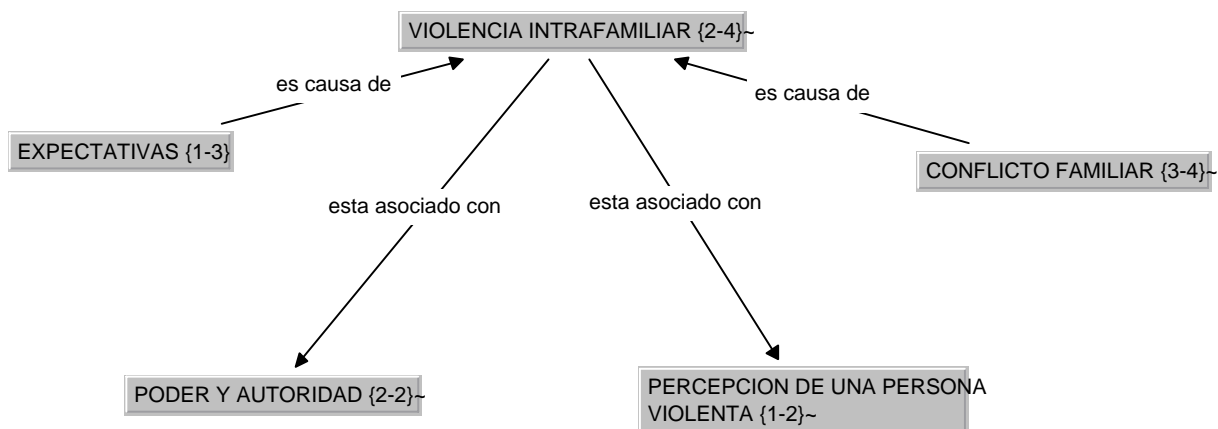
VIOLENCIA INTRAFAMILIAR {2-4}~

es causa de

EXPECTATIVAS {1-3}

es causa de

CONFLICTO FAMILIAR {3-4}~

esta asociado con

esta asociado con

PODER Y AUTORIDAD {2-2}~

PERCEPCION DE UNA PERSONA VIOLENTA {1-2}~